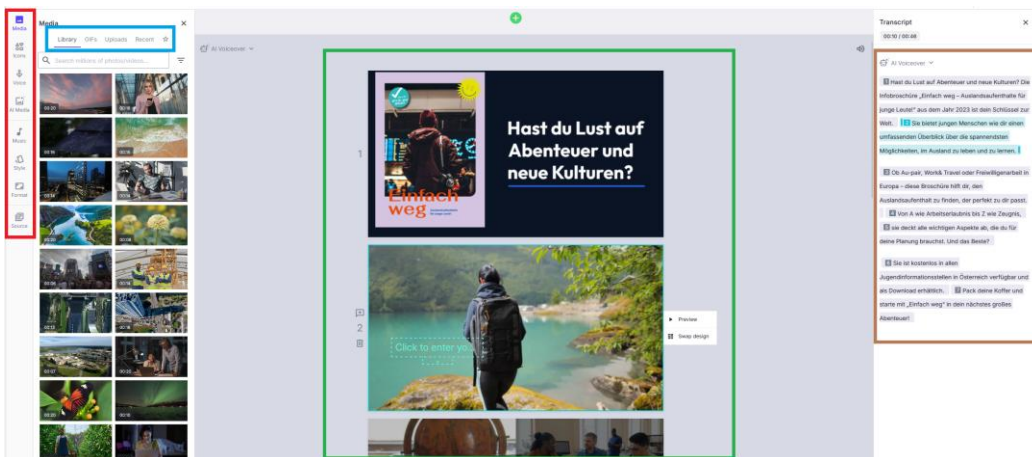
Media

Icons

Voice

AI Media

Music

Style

Format

Source

Media

Library GIFs Uploads Recent

Search millions of photos/videos...

AI Voiceover

1

Einfach weg

Hast du Lust auf Abenteuer und neue Kulturen?

2

Click to enter yo

Preview

Swap design

Transcript

00:10 / 00:48

AI Voiceover

Hast du Lust auf Abenteuer und neue Kulturen? Die Infobroschüre „Einfach weg – Auslandsaufenthalte für junge Leute!“ aus dem Jahr 2023 ist dein Schlüssel zur Welt. Sie bietet jungen Menschen wie dir einen umfassenden Überblick über die spannendsten Möglichkeiten, im Ausland zu leben und zu lernen.

Ob Au-pair, Work& Travel oder Freiwilligenarbeit in Europa – diese Broschüre hilft dir, den Auslandsaufenthalt zu finden, der perfekt zu dir passt. Von A wie Arbeitserlaubnis bis Z wie Zeugnis, sie deckt alle wichtigen Aspekte ab, die du für deine Planung brauchst. Und das Beste?

Sie ist kostenlos in allen Jugendinformationsstellen in Österreich verfügbar und als Download erhältlich. Pack deine Koffer und starte mit „Einfach weg“ in dein nächstes großes Abenteuer!